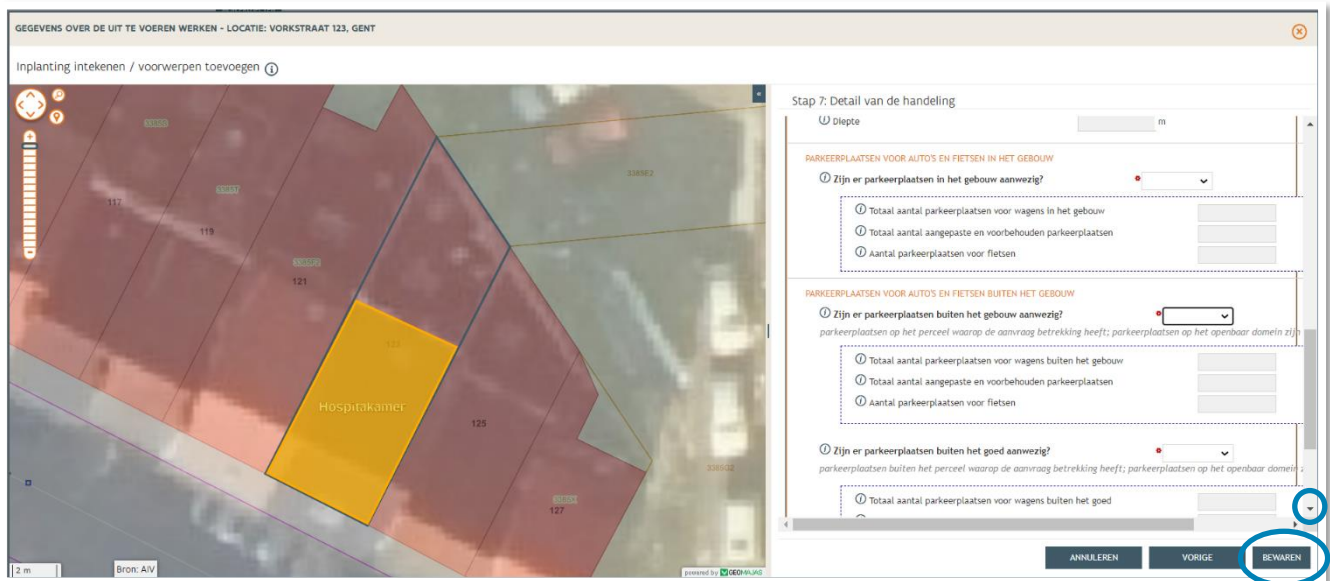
GEGEVENS OVER DE UIT TE VOEREN WERKEN - LOCATIE: VORKSTRAAT 123, GENT

Inplanting intekenen / voorwerpen toevoegen

117
119
121
123
125
127
Hospitakamer

2 m
Bron: AIV
powered by GEOMAJAS

Stap 7: Detail van de handeling

Diepte m

PARKEERPLAATSEN VOOR AUTO'S EN FIETSEN IN HET GEBOUW

Zijn er parkeerplaatsen in het gebouw aanwezig?

Totaal aantal parkeerplaatsen voor wagens in het gebouw
Totaal aantal aangepaste en voorbehouden parkeerplaatsen
Aantal parkeerplaatsen voor fietsen

PARKEERPLAATSEN VOOR AUTO'S EN FIETSEN BUITEN HET GEBOUW

Zijn er parkeerplaatsen buiten het gebouw aanwezig?
parkeerplaatsen op het perceel waarop de aanvraag betrekking heeft; parkeerplaatsen op het openbaar domein zijn

Totaal aantal parkeerplaatsen voor wagens buiten het gebouw
Totaal aantal aangepaste en voorbehouden parkeerplaatsen
Aantal parkeerplaatsen voor fietsen

Zijn er parkeerplaatsen buiten het goed aanwezig?
parkeerplaatsen buiten het perceel waarop de aanvraag betrekking heeft; parkeerplaatsen op het openbaar domein

Totaal aantal parkeerplaatsen voor wagens buiten het goed

ANNULEREN
VORIGE
BEWAREN